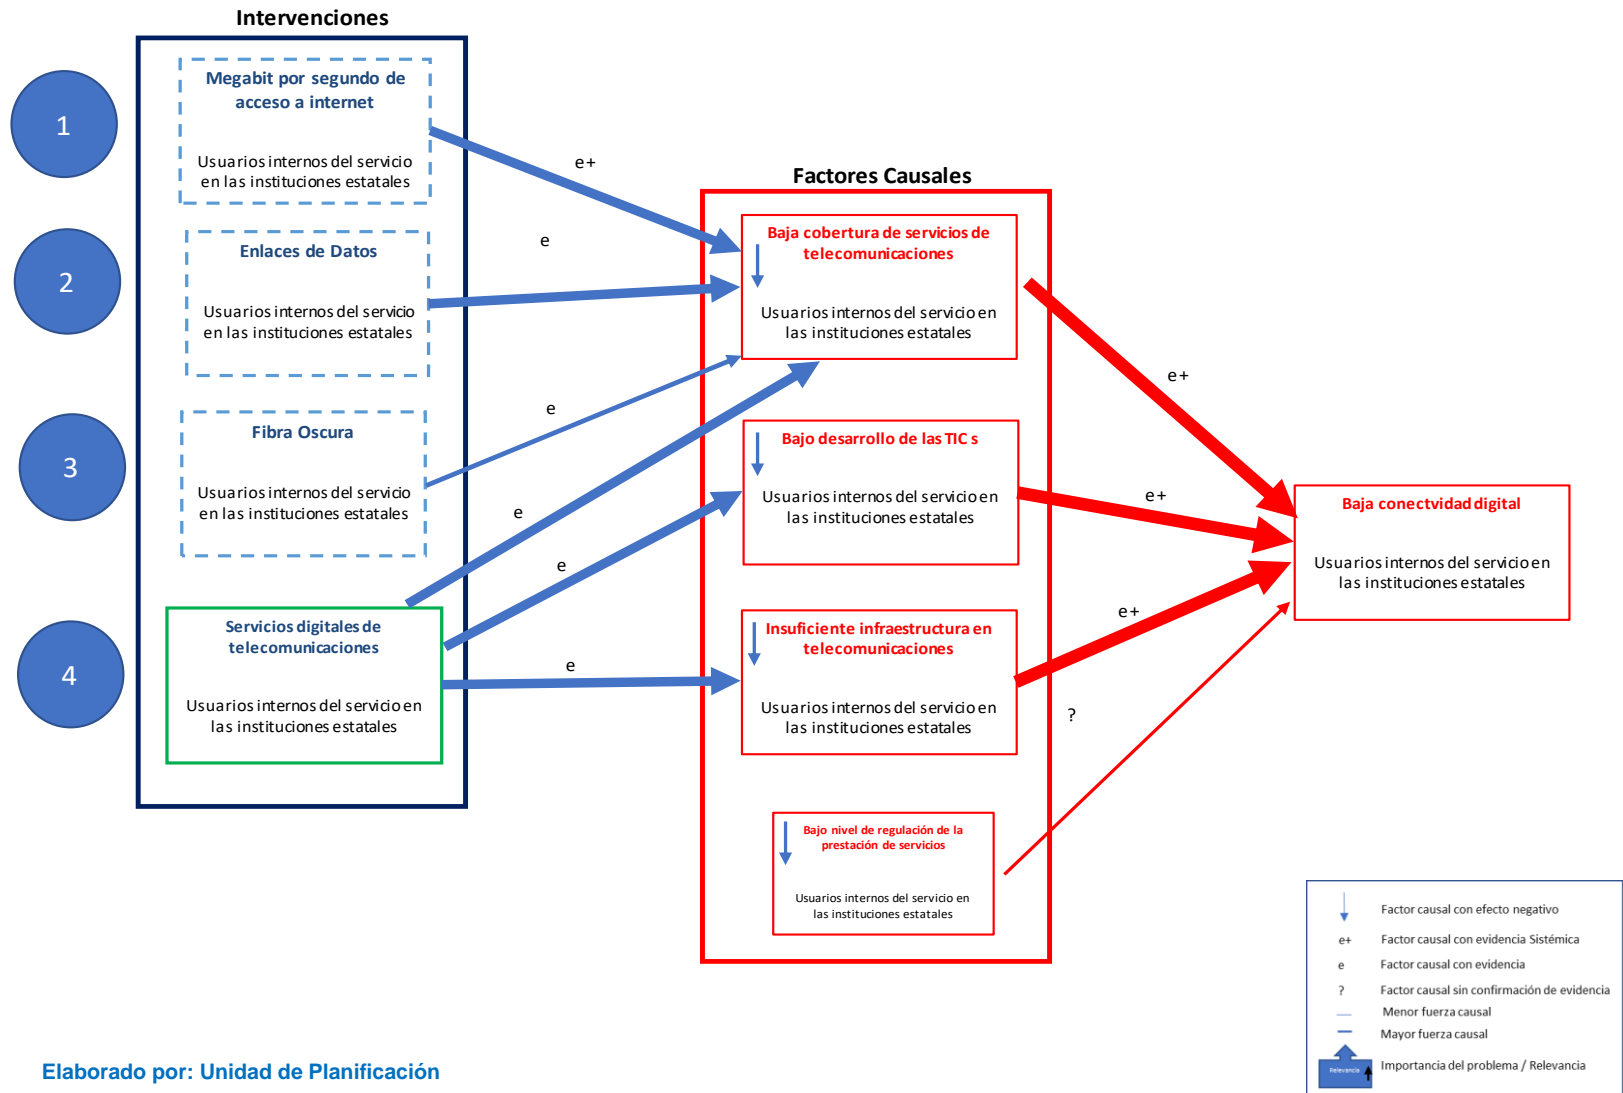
Intervenciones

1

Megabit por segundo de acceso a internet

Usuarios internos del servicio en las instituciones estatales

2

Enlaces de Datos

Usuarios internos del servicio en las instituciones estatales

3

Fibra Oscura

Usuarios internos del servicio en las instituciones estatales

4

Servicios digitales de telecomunicaciones

Usuarios internos del servicio en las instituciones estatales

e+

e

e

e

e

e

Factores Causales

Baja cobertura de servicios de telecomunicaciones

Usuarios internos del servicio en las instituciones estatales

Bajo desarrollo de las TIC s

Usuarios internos del servicio en las instituciones estatales

Insuficiente infraestructura en telecomunicaciones

Usuarios internos del servicio en las instituciones estatales

Bajo nivel de regulación de la prestación de servicios

Usuarios internos del servicio en las instituciones estatales

e+

e+

e+

?

Baja conectividad digital

Usuarios internos del servicio en las instituciones estatales

Factor causal con efecto negativo
e+ Factor causal con evidencia Sistémica
e Factor causal con evidencia
? Factor causal sin confirmación de evidencia
Menor fuerza causal
Mayor fuerza causal
Relevancia Importancia del problema / Relevancia

Elaborado por: Unidad de Planificación